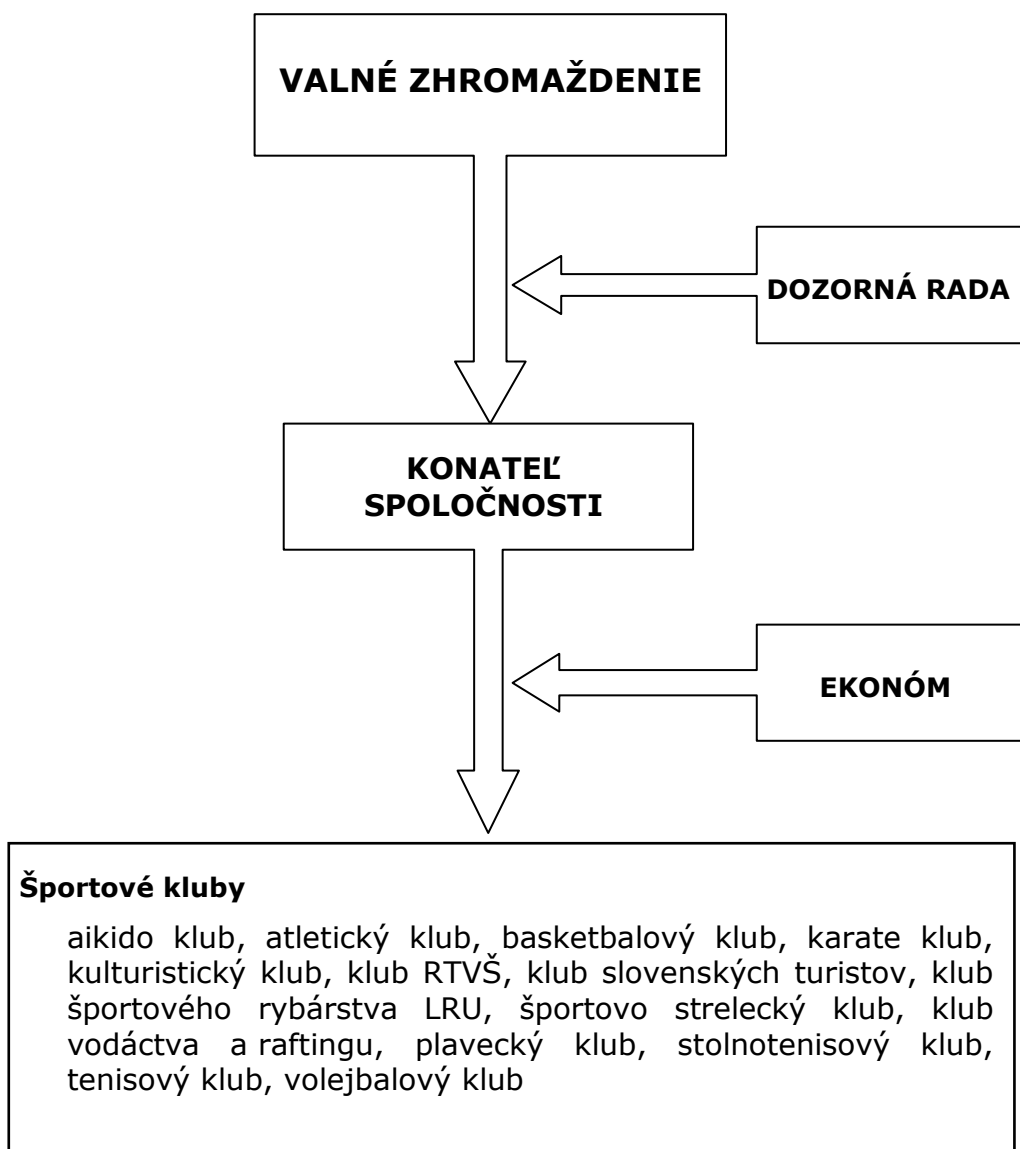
VALNÉ ZHROMAŽDENIE

DOZORNÁ RADA

KONATEĽ SPOLOČNOSTI

EKONÓM

**Športové kluby**

aikido klub, atletický klub, basketbalový klub, karate klub, kulturistický klub, klub RTVŠ, klub slovenských turistov, klub športového rybárstva LRU, športovo strelecký klub, klub vodáctva a raftingu, plavecký klub, stolnotenisový klub, tenisový klub, volejbalový klub